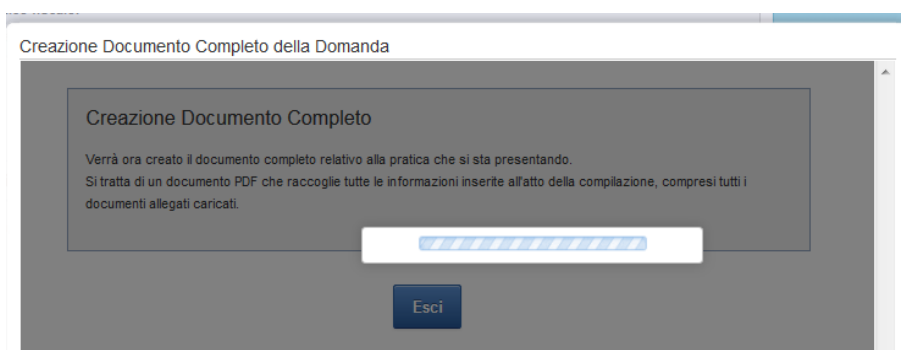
Creazione Documento Completo della Domanda

Creazione Documento Completo

Verrà ora creato il documento completo relativo alla pratica che si sta presentando.
Si tratta di un documento PDF che raccoglie tutte le informazioni inserite all'atto della compilazione, compresi tutti i documenti allegati caricati.

Esci